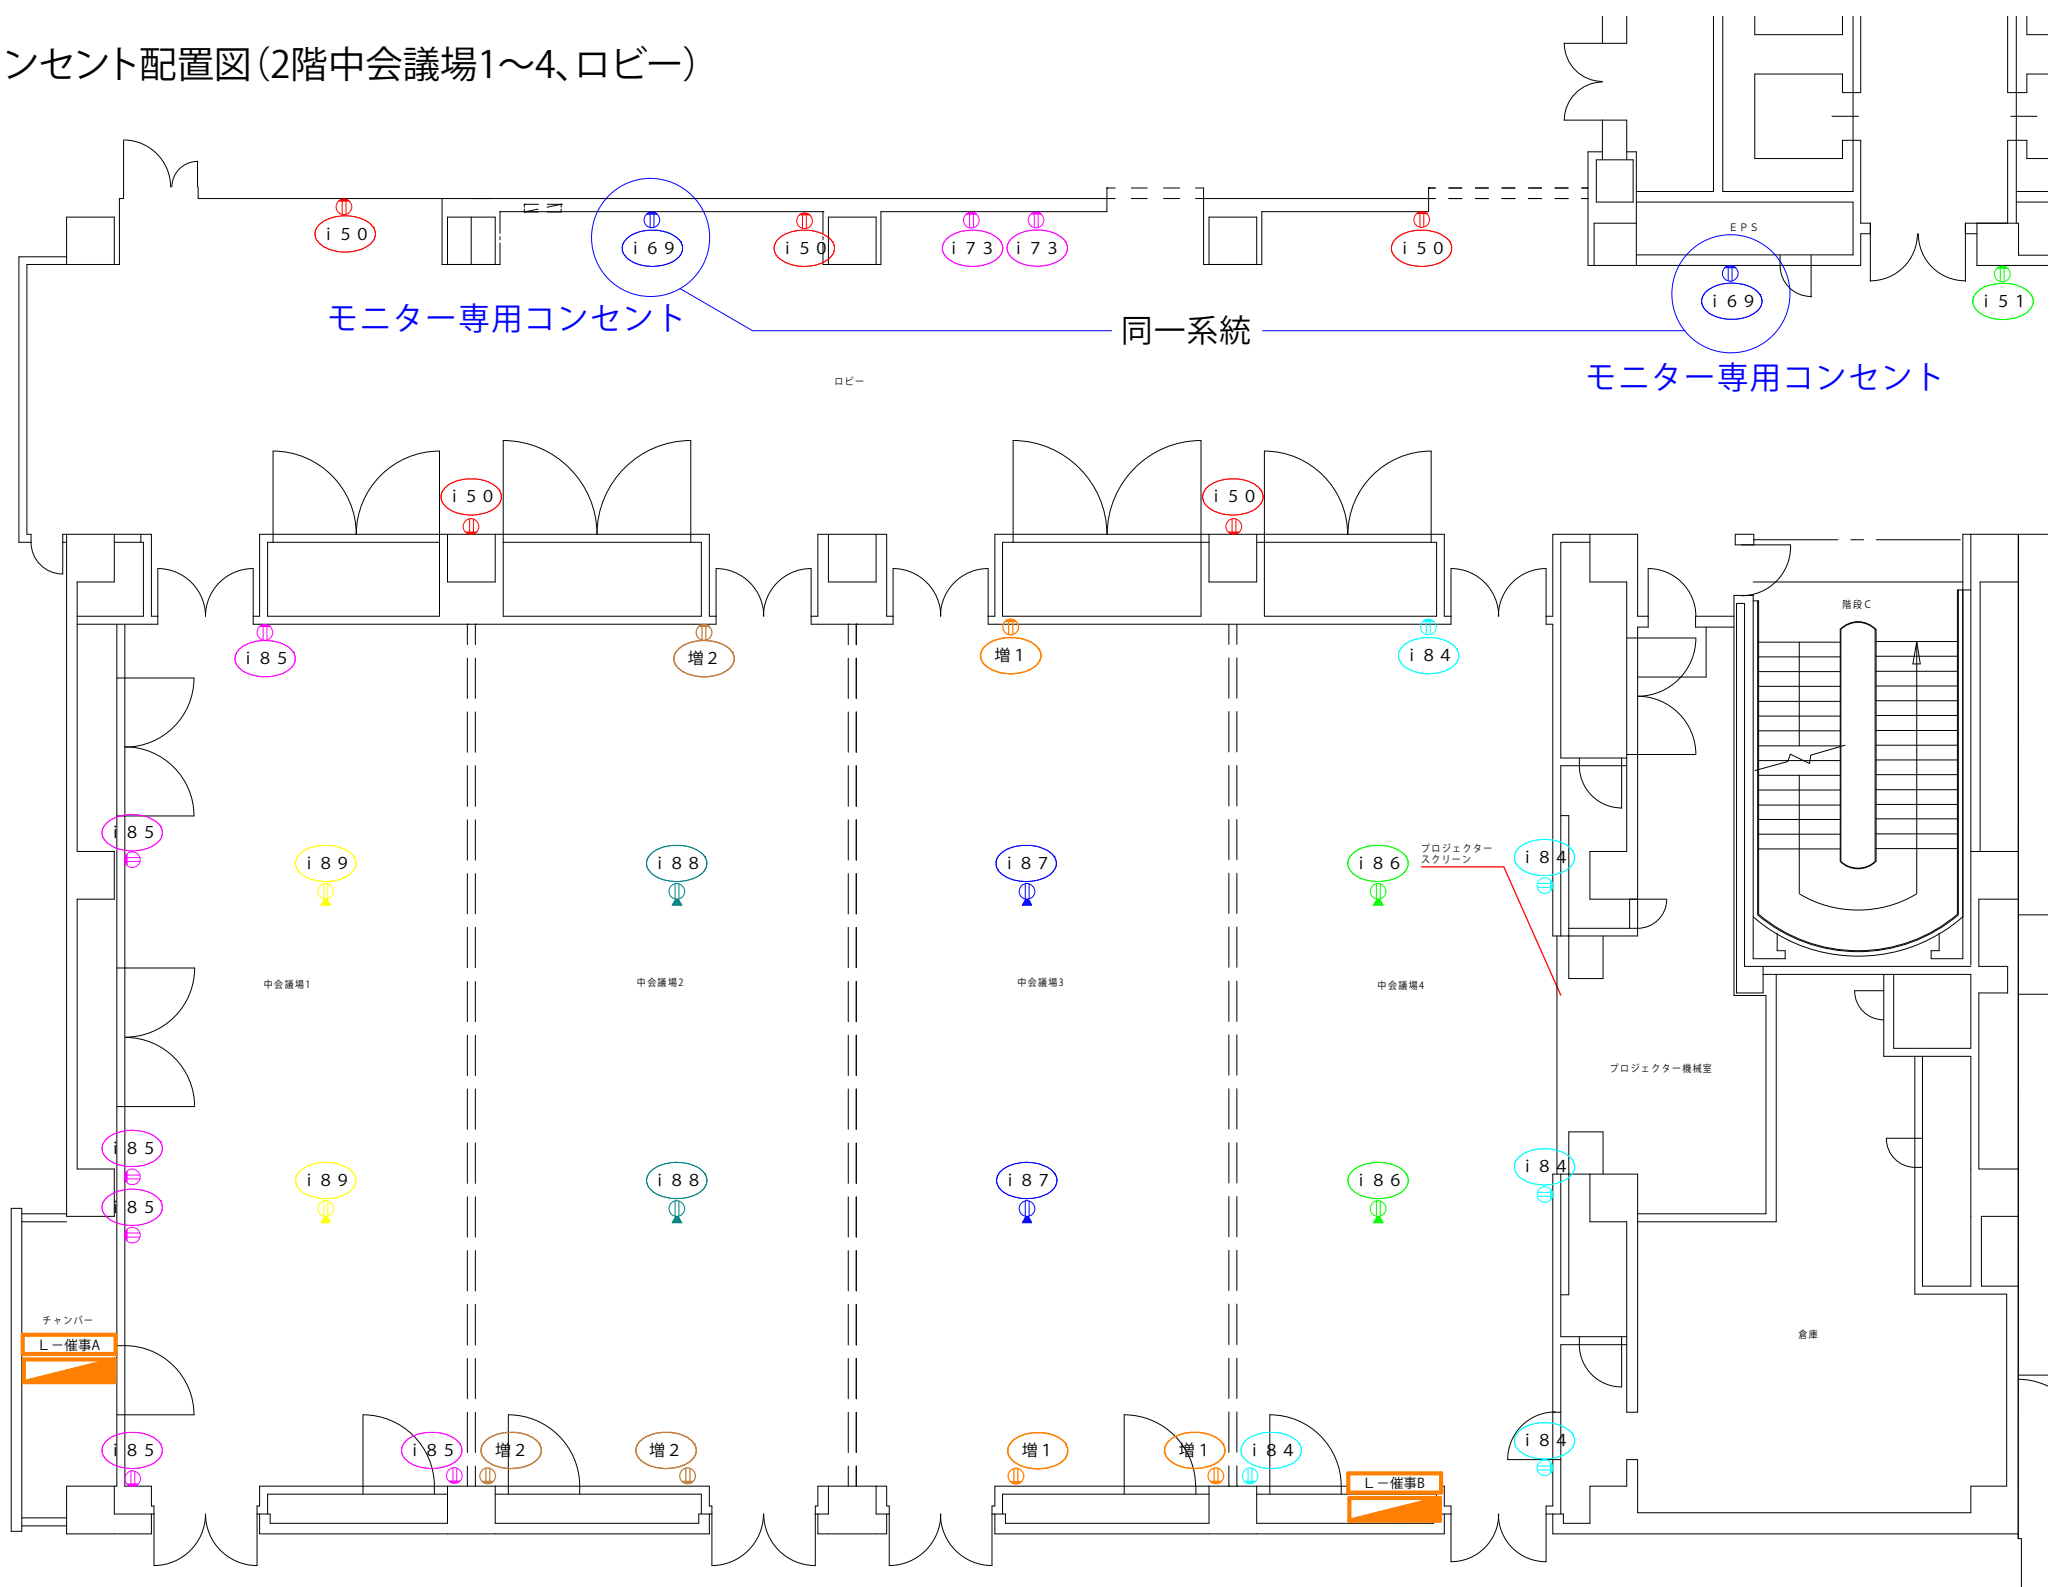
ンセント配置図（2階中会議場1～4、ロビー）

ｉ５０
ｉ６９
ｉ５０
ｉ７３
ｉ７３
ｉ５０
EPS
ｉ６９
ｉ５１

モニター専用コンセント
同一系統
モニター専用コンセント

ロビー

ｉ５０
ｉ５０

ｉ８５
増２
増１
ｉ８４
階段C

ｉ８５
ｉ８９
ｉ８８
ｉ８７
ｉ８６
プロジェクタースクリーン
ｉ８４

中会議場1
中会議場2
中会議場3
中会議場4

プロジェクター機械室

ｉ８５
ｉ８９
ｉ８８
ｉ８７
ｉ８６
ｉ８４
ｉ８５

チャンバー
L－催事A

倉庫

ｉ８５
ｉ８５
増２
増２
増１
増１
ｉ８４
ｉ８４
L－催事B